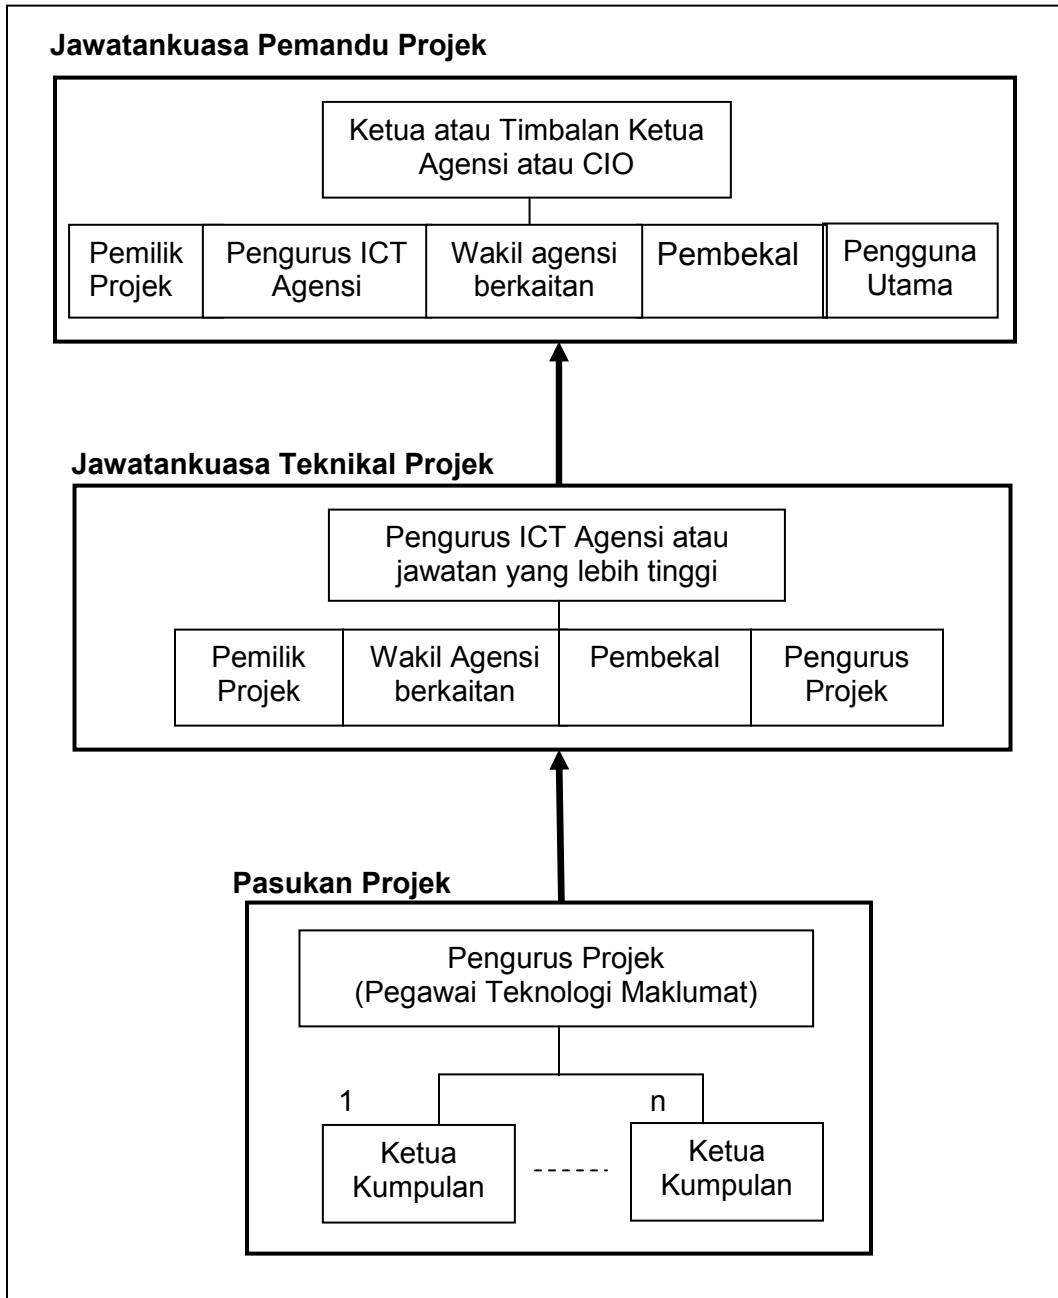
Jawatankuasa Pemandu Projek

Ketua atau Timbalan Ketua Agensi atau CIO

Pemilik Projek

Pengurus ICT Agensi

Wakil agensi berkaitan

Pembekal

Pengguna Utama

Jawatankuasa Teknikal Projek

Pengurus ICT Agensi atau jawatan yang lebih tinggi

Pemilik Projek

Wakil Agensi berkaitan

Pembekal

Pengurus Projek

Pasukan Projek

Pengurus Projek (Pegawai Teknologi Maklumat)

1

n

Ketua Kumpulan

------

Ketua Kumpulan